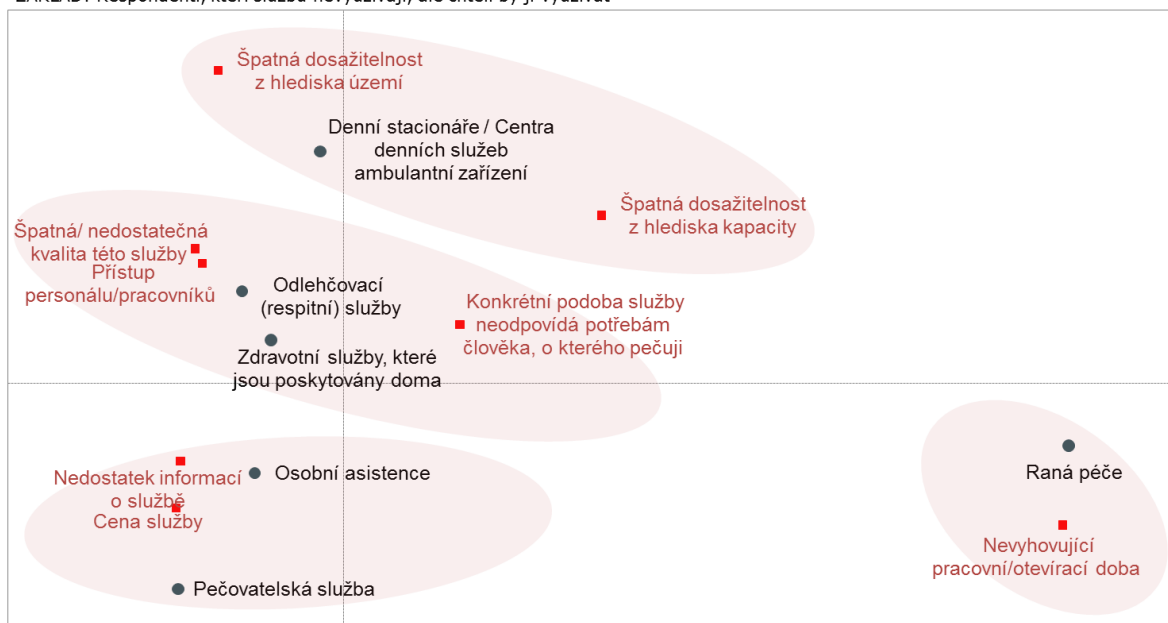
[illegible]

Špatná dosažitelnost z hlediska území

Denní stacionáře / Centra denních služeb ambulantní zařízení

Špatná dosažitelnost z hlediska kapacity

Špatná/ nedostatečná kvalita této služby

Přístup personálu/pracovníků

Odlehčovací (respitní) služby

Konkrétní podoba služby neodpovídá potřebám člověka, o kterého pečuji

Zdravotní služby, které jsou poskytovány doma

Nedostatek informací o službě

Osobní asistence

Cena služby

Raná péče

Nevyhovující pracovní/otevírací doba

Pečovatelská služba